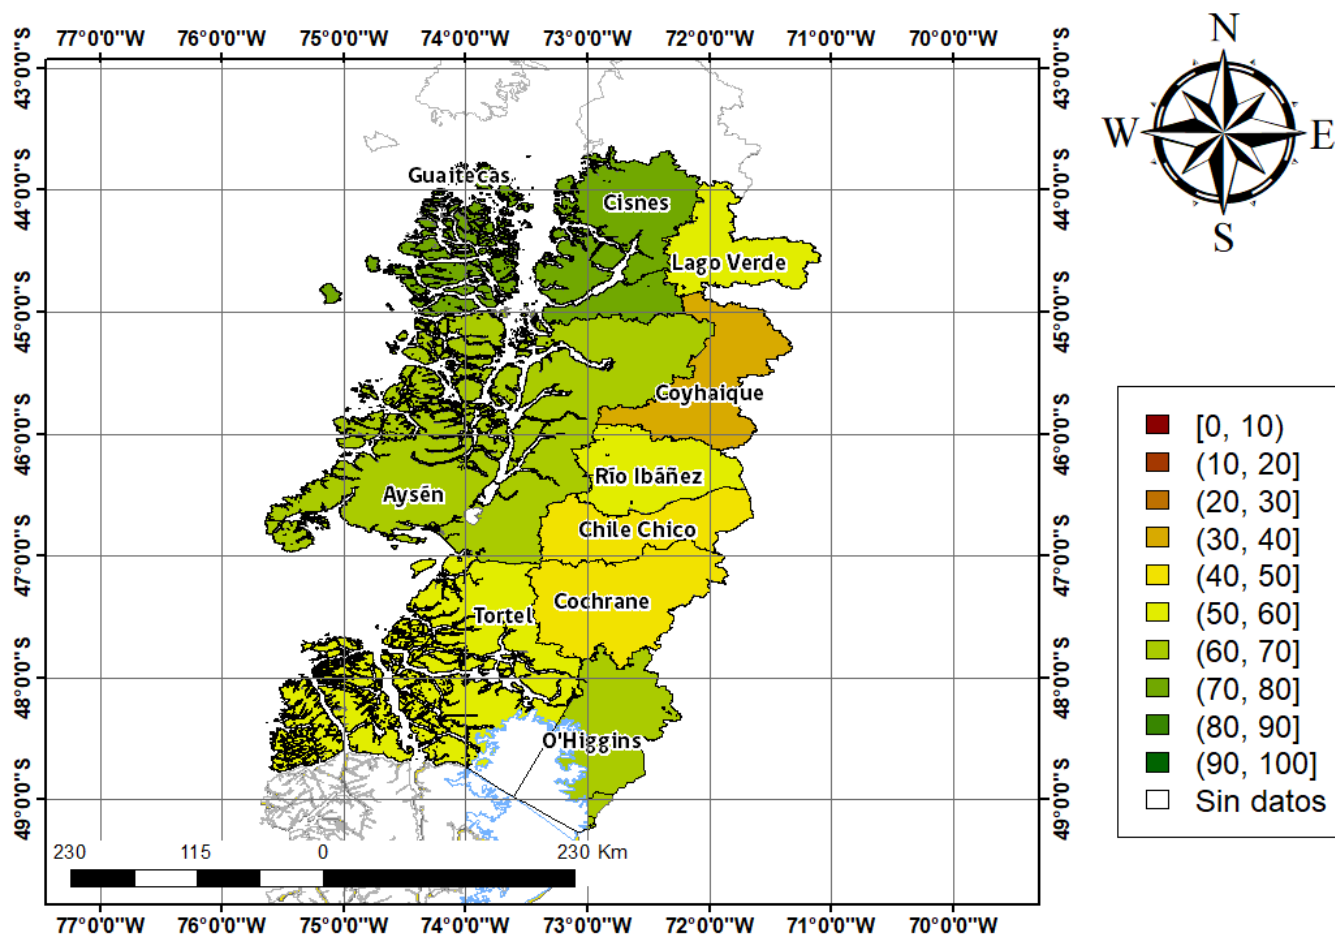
77°0'0"W 76°0'0"W 75°0'0"W 74°0'0"W 73°0'0"W 72°0'0"W 71°0'0"W 70°0'0"W

43°0'0"S 44°0'0"S 45°0'0"S 46°0'0"S 47°0'0"S 48°0'0"S 49°0'0"S

43°0'0"S 44°0'0"S 45°0'0"S 46°0'0"S 47°0'0"S 48°0'0"S 49°0'0"S

N
W E
S

Guaitecas
Cisnes
Lago Verde
Coyhaique
Río Ibáñez
Aysén
Chile Chico
Cochrane
Tortel
O'Higgins

[0, 10)
(10, 20]
(20, 30]
(30, 40]
(40, 50]
(50, 60]
(60, 70]
(70, 80]
(80, 90]
(90, 100]
Sin datos

230 115 0 230 Km

77°0'0"W 76°0'0"W 75°0'0"W 74°0'0"W 73°0'0"W 72°0'0"W 71°0'0"W 70°0'0"W